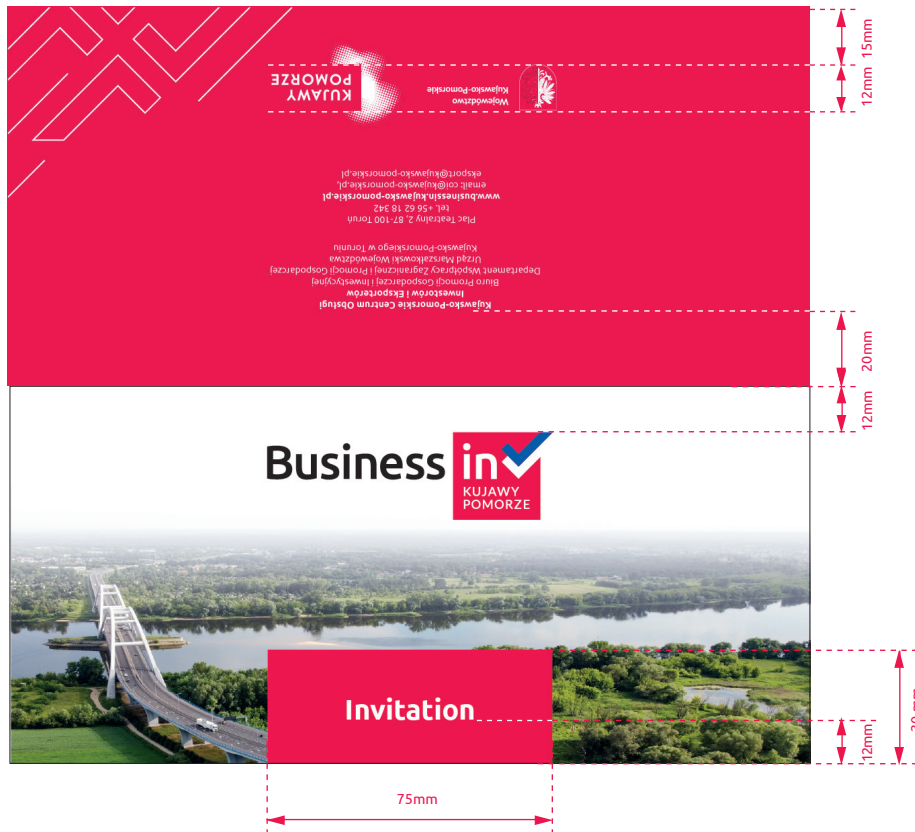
15mm

12mm

KUJAWY POMORZE

Województwo Kujawsko-Pomorskie

Kujawsko-Pomorskie Centrum Obsługi Inwestorów i Eksporterów
Biuro Promocji Gospodarczej i Inwestycyjnej
Departament Współpracy Zagranicznej i Promocji Gospodarczej
Urząd Marszałkowski Województwa Kujawsko-Pomorskiego w Toruniu
Plac Teatralny 2, 87-100 Toruń
tel. +56 62 18 342
www.businessin.kujawsko-pomorskie.pl
email: coi@kujawsko-pomorskie.pl,
eksport@kujawsko-pomorskie.pl

20mm

12mm

Business in
KUJAWY POMORZE

Invitation

12mm

30mm

75mm